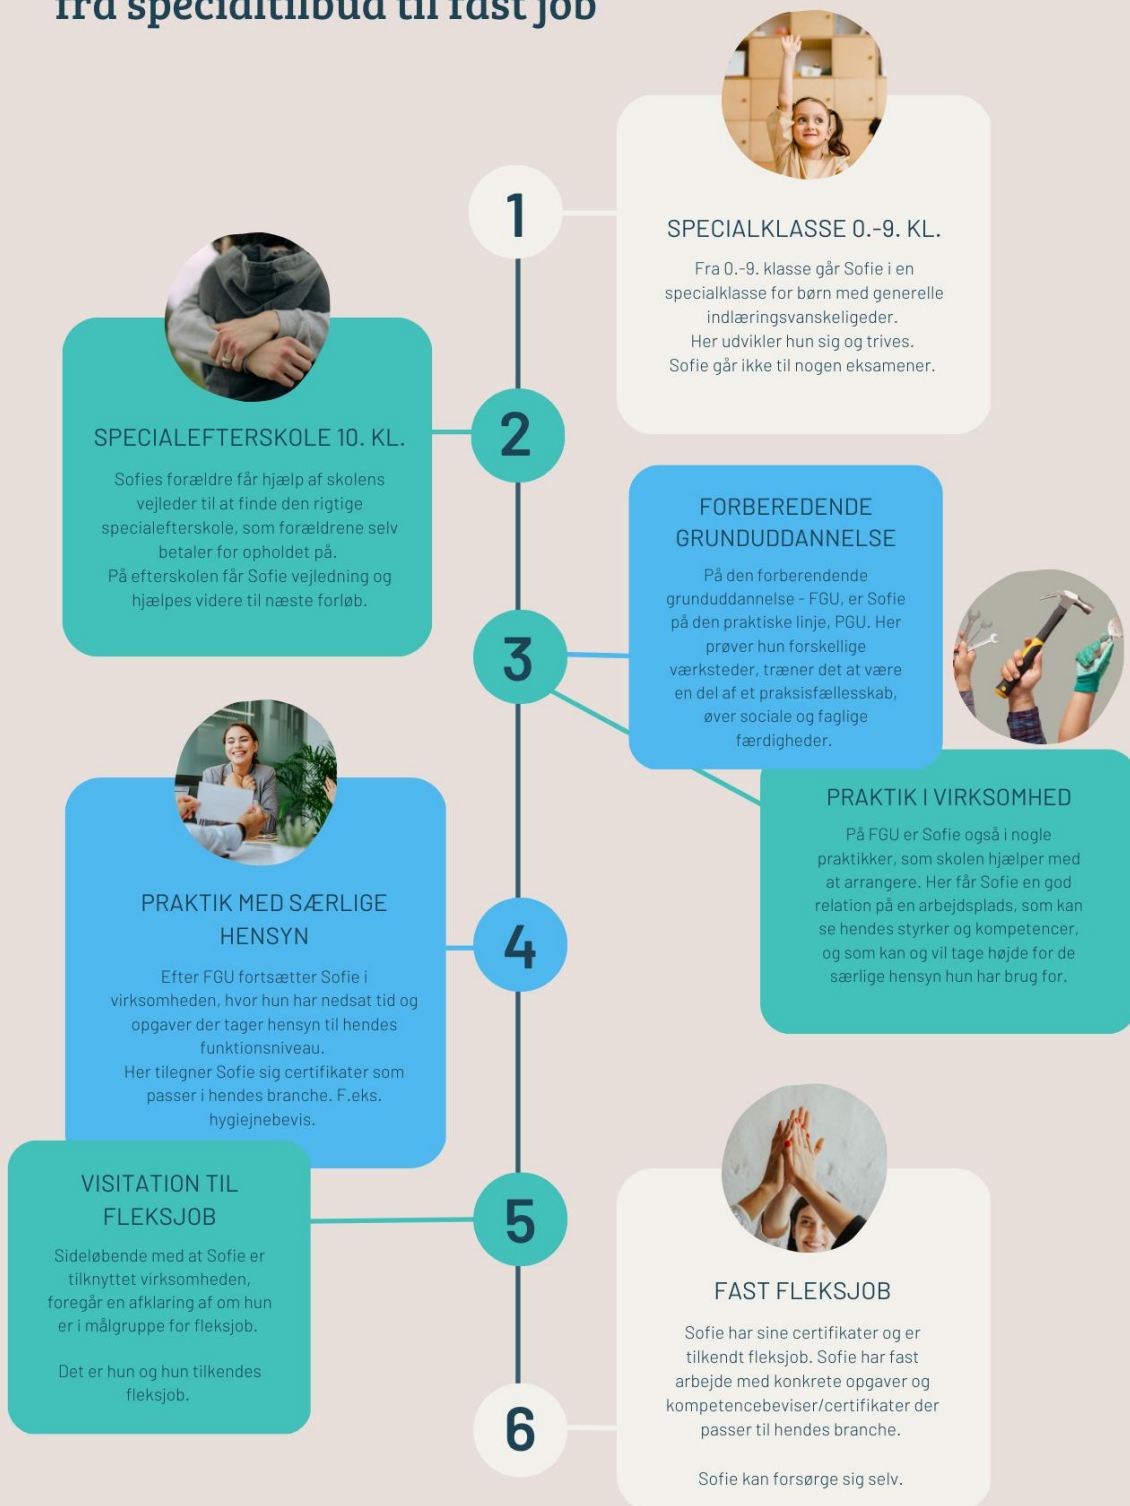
fra specialtilbud til fast job

1

SPECIALKLASSE 0.-9. KL.

Fra 0.-9. klasse går Sofie i en specialklasse for børn med generelle indlæringsvanskeligeder. Her udvikler hun sig og trives. Sofie går ikke til nogen eksamener.

2

SPECIALEFTERSKOLE 10. KL.

Sofies forældre får hjælp af skolens vejleder til at finde den rigtige specialefterskole, som forældrene selv betaler for opholdet på. På efterskolen får Sofie vejledning og hjælpes videre til næste forløb.

3

FORBEREDENDE GRUNDUDDANNELSE

På den forberendende grunduddannelse - FGU, er Sofie på den praktiske linje, PGU. Her prøver hun forskellige værksteder, træner det at være en del af et praksisfællesskab, øver sociale og faglige færdigheder.

PRAKTIK I VIRKSOMHED

På FGU er Sofie også i nogle praktikker, som skolen hjælper med at arrangere. Her får Sofie en god relation på en arbejdsplads, som kan se hendes styrker og kompetencer, og som kan og vil tage højde for de særlige hensyn hun har brug for.

4

PRAKTIK MED SÆRLIGE HENSYN

Efter FGU fortsætter Sofie i virksomheden, hvor hun har nedsat tid og opgaver der tager hensyn til hendes funktionsniveau. Her tilegner Sofie sig certifikater som passer i hendes branche. F.eks. hygiejnebevis.

5

VISITATION TIL FLEKSJOB

Sideløbende med at Sofie er tilknyttet virksomheden, foregår en afklaring af om hun er i målgruppe for fleksjob.

Det er hun og hun tilkendes fleksjob.

6

FAST FLEKSJOB

Sofie har sine certifikater og er tilkendt fleksjob. Sofie har fast arbejde med konkrete opgaver og kompetencebeviser/certifikater der passer til hendes branche.

Sofie kan forsørge sig selv.